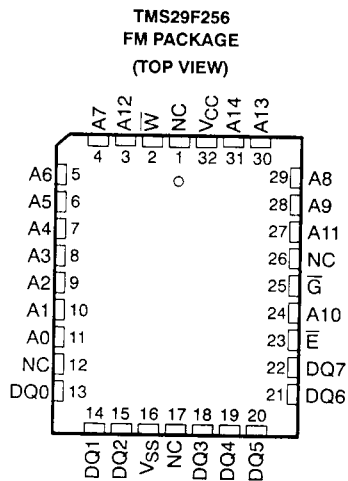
TMS29F256
FM PACKAGE
(TOP VIEW)

A7 A12 $\overline{W}$ NC $V_{CC}$ A14 A13
4 3 2 1 32 31 30

A6 5
A5 6
A4 7
A3 8
A2 9
A1 10
A0 11
NC 12
DQ0 13

29 A8
28 A9
27 A11
26 NC
25 $\overline{G}$
24 A10
23 $\overline{E}$
22 DQ7
21 DQ6

14 15 16 17 18 19 20
DQ1 DQ2 $V_{SS}$ NC DQ3 DQ4 DQ5